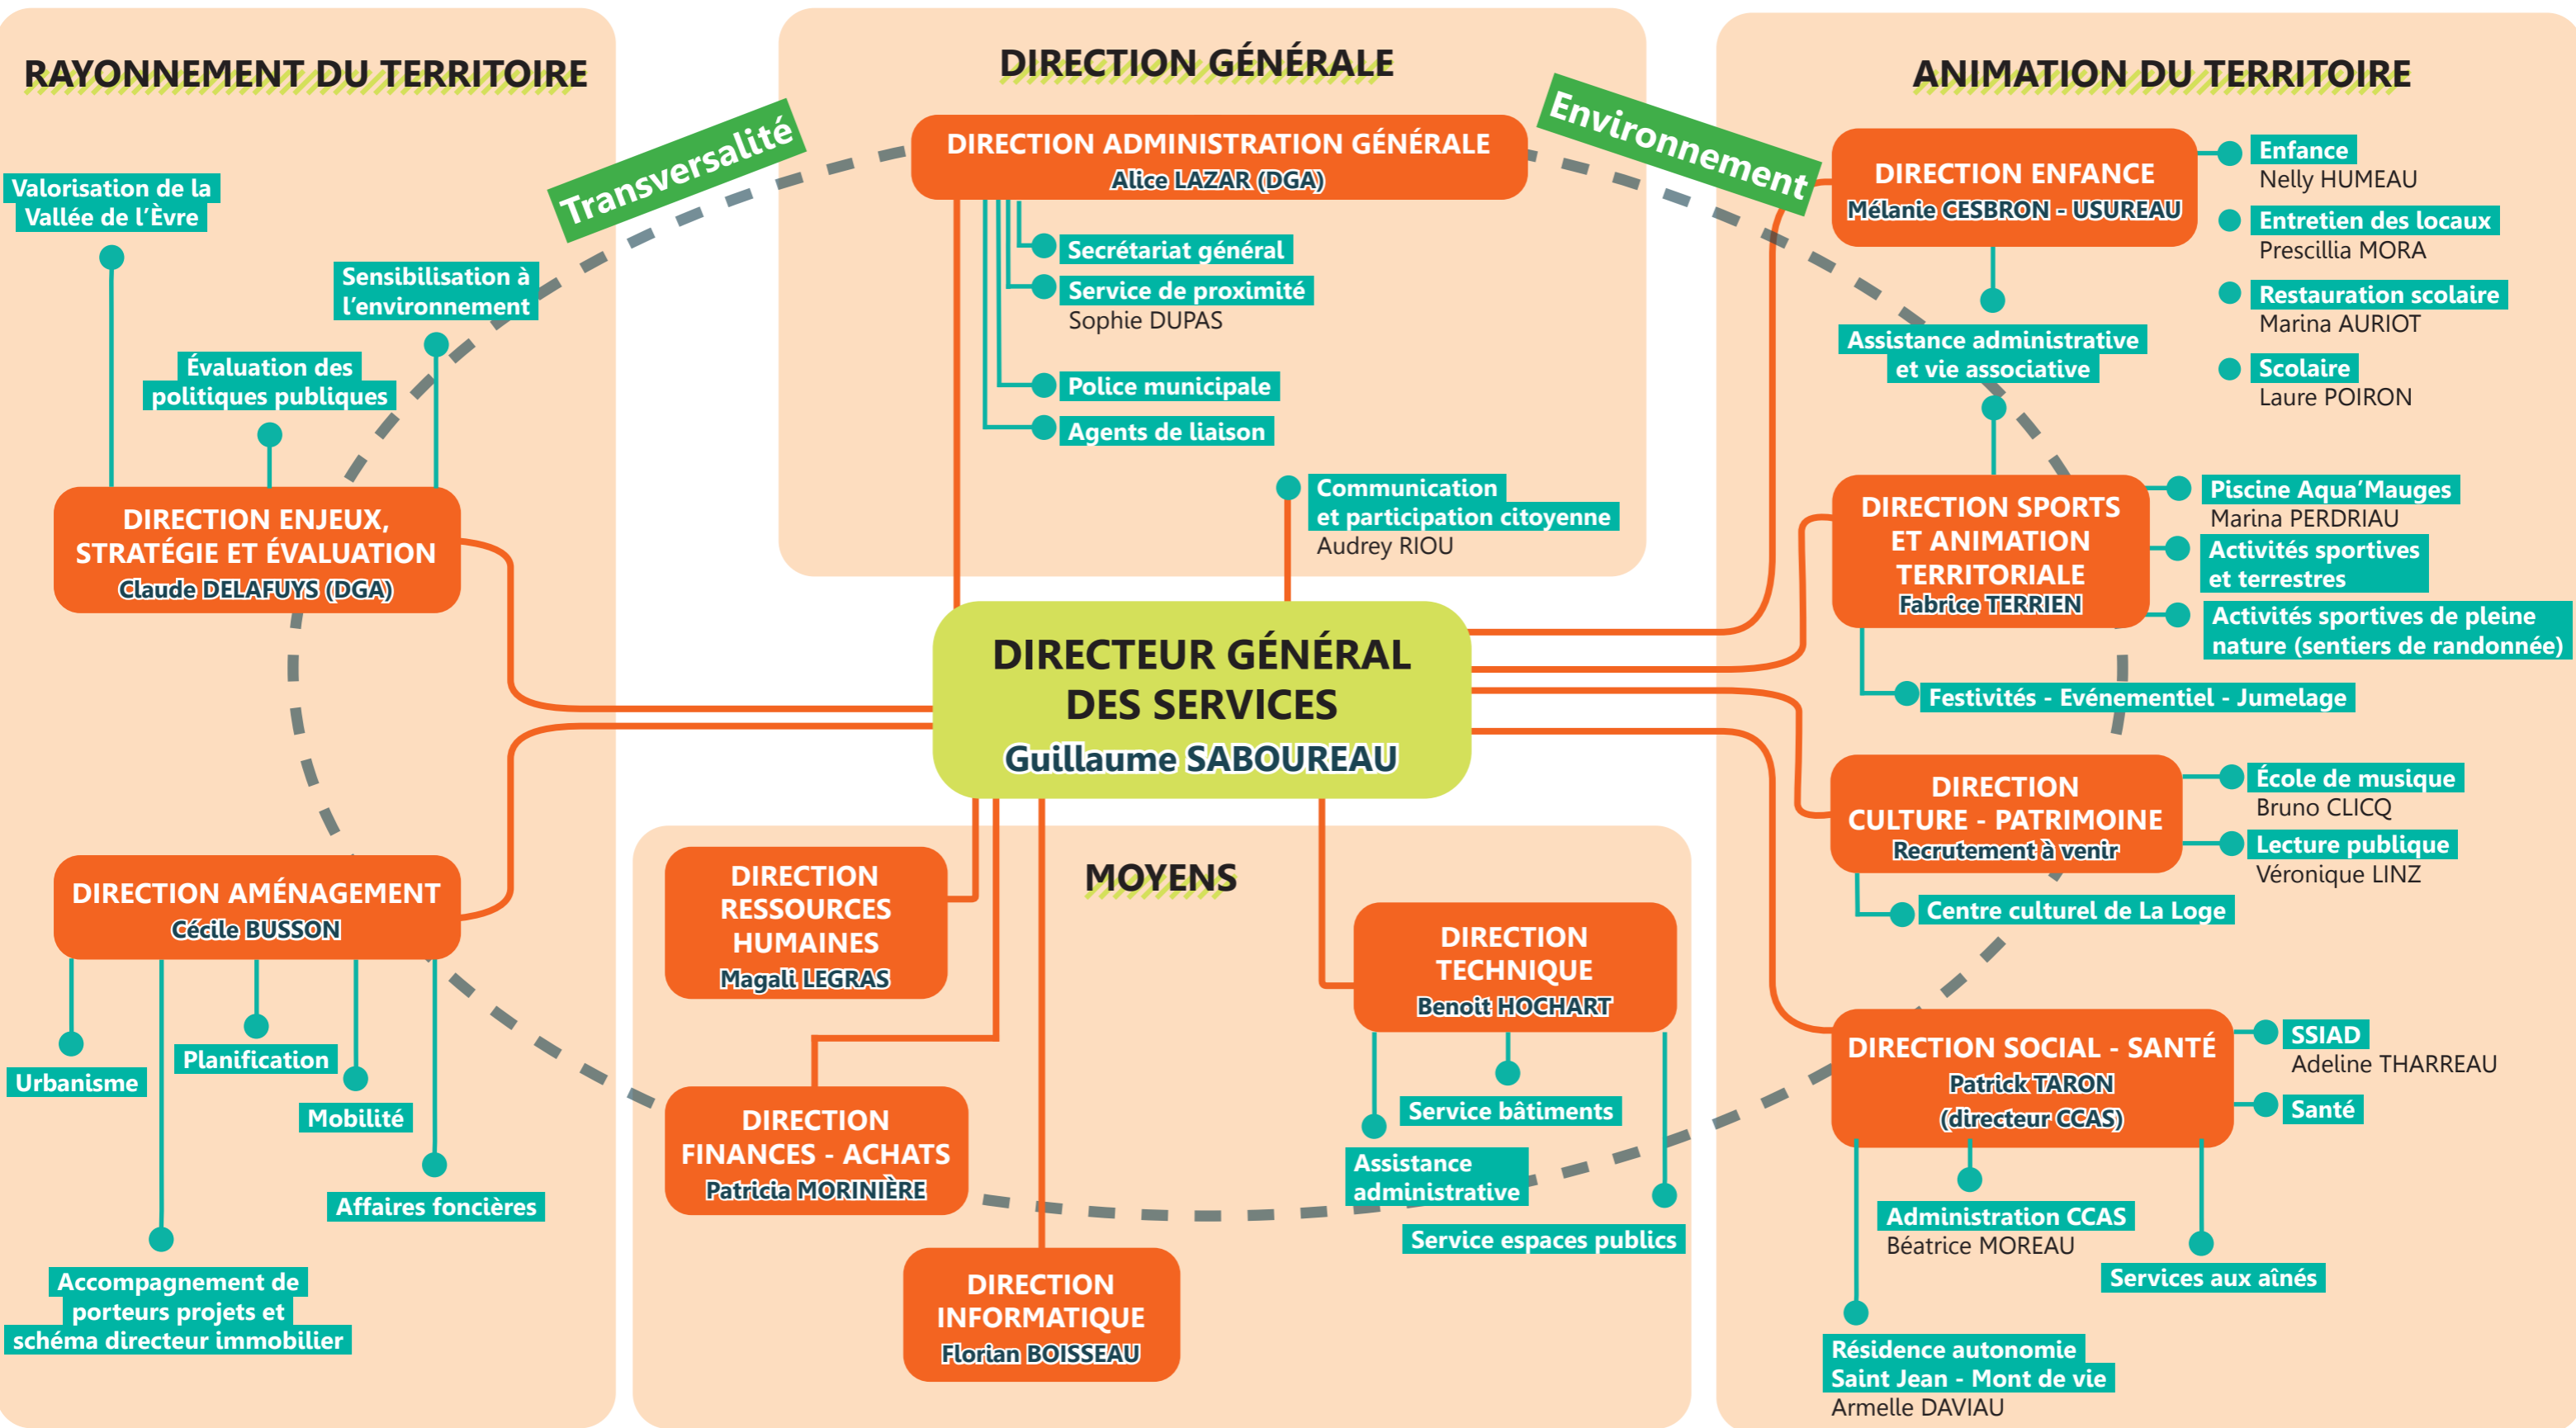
RAYONNEMENT DU TERRITOIRE

DIRECTION GÉNÉRALE

ANIMATION DU TERRITOIRE

Transversalité

Environnement

DIRECTION ADMINISTRATION GÉNÉRALE
Alice LAZAR (DGA)

Secrétariat général

Service de proximité
Sophie DUPAS

Police municipale

Agents de liaison

Communication et participation citoyenne
Audrey RIOU

Valorisation de la Vallée de l'Èvre

Sensibilisation à l'environnement

Évaluation des politiques publiques

DIRECTION ENJEUX, STRATÉGIE ET ÉVALUATION
Claude DELAFUYS (DGA)

DIRECTEUR GÉNÉRAL DES SERVICES
Guillaume SABOUREAU

DIRECTION ENFANCE
Mélanie CESBRON - USUREAU

Enfance
Nelly HUMEAU

Entretien des locaux
Prescillia MORA

Restauration scolaire
Marina AURIOT

Scolaire
Laure POIRON

Assistance administrative et vie associative

DIRECTION SPORTS ET ANIMATION TERRITORIALE
Fabrice TERRIEN

Piscine Aqua'Mauges
Marina PERDRIAU

Activités sportives et terrestres

Activités sportives de pleine nature (sentiers de randonnée)

Festivités - Evénementiel - Jumelage

DIRECTION CULTURE - PATRIMOINE
Recrutement à venir

École de musique
Bruno CLICQ

Lecture publique
Véronique LINZ

Centre culturel de La Loge

DIRECTION SOCIAL - SANTÉ
Patrick TARON
(directeur CCAS)

SSIAD
Adeline THARREAU

Santé

Administration CCAS
Béatrice MOREAU

Services aux aînés

Résidence autonomie Saint Jean - Mont de vie
Armelle DAVIAU

MOYENS

DIRECTION RESSOURCES HUMAINES
Magali LEGRAS

DIRECTION TECHNIQUE
Benoit HOCHART

Service bâtiments

Assistance administrative

Service espaces publics

DIRECTION FINANCES - ACHATS
Patricia MORINIÈRE

DIRECTION INFORMATIQUE
Florian BOISSEAU

DIRECTION AMÉNAGEMENT
Cécile BUSSON

Urbanisme

Planification

Mobilité

Affaires foncières

Accompagnement de porteurs projets et schéma directeur immobilier